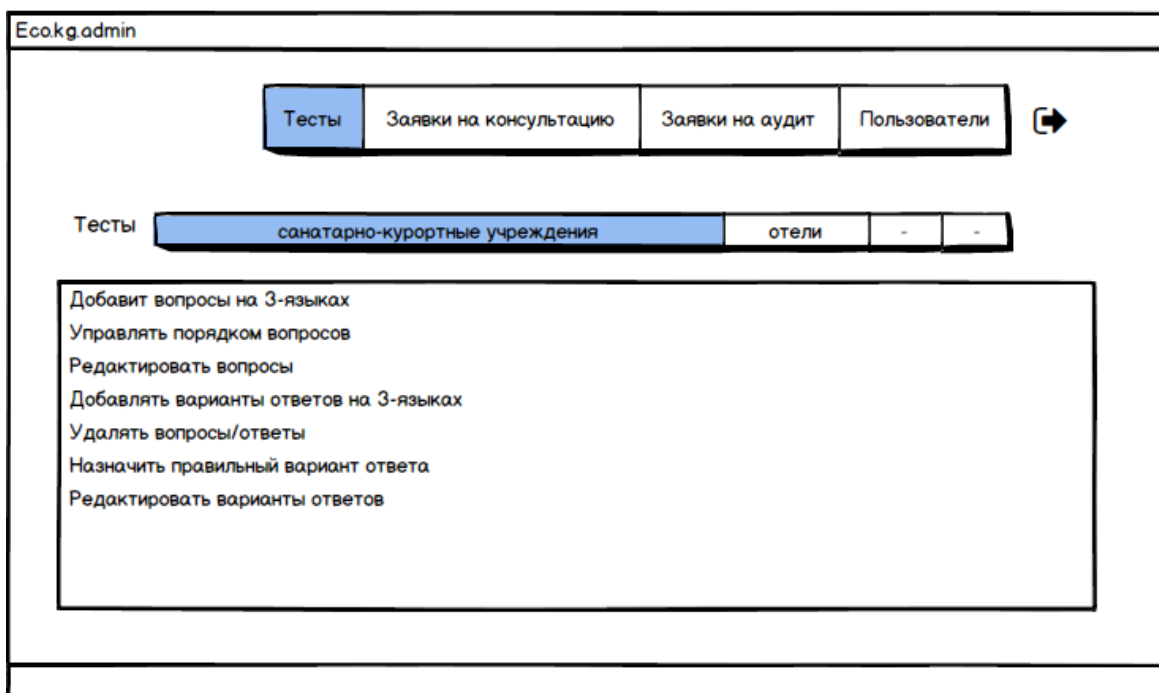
Eco.kg.admin

| Тесты | Заявки на консультацию | Заявки на аудит | Пользователи |
|---|---|---|---|

Тесты

| санатарно-курортные учреждения | отели | - | - |
|---|---|---|---|

Добавит вопросы на 3-языках
Управлять порядком вопросов
Редактировать вопросы
Добавлять варианты ответов на 3-языках
Удалять вопросы/ответы
Назначить правильный вариант ответа
Редактировать варианты ответов